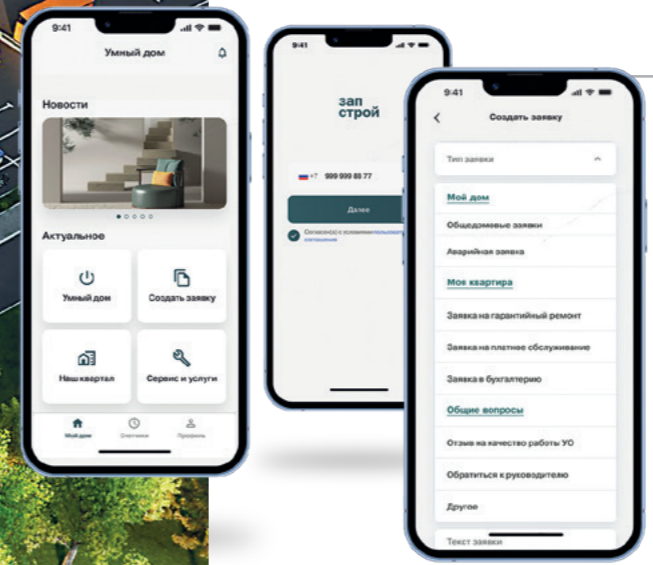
9:41

Умный дом

Новости

Актуальное

Умный дом

Создать заявку

Наш квартал

Сервис и услуги

Мой дом

Счетчики

Профиль

9:41

зап строй

+7 999 999 88 77

Далее

Согласен(а) с условиями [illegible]

9:41

Создать заявку

Тип заявки

Мой дом

Общедомовые заявки

Аварийная заявка

Моя квартира

Заявка на гарантийный ремонт

Заявка на платное обслуживание

Заявка в бухгалтерию

Общие вопросы

Отзыв на качество работы УО

Обратиться к руководителю

Другое

Текст заявки